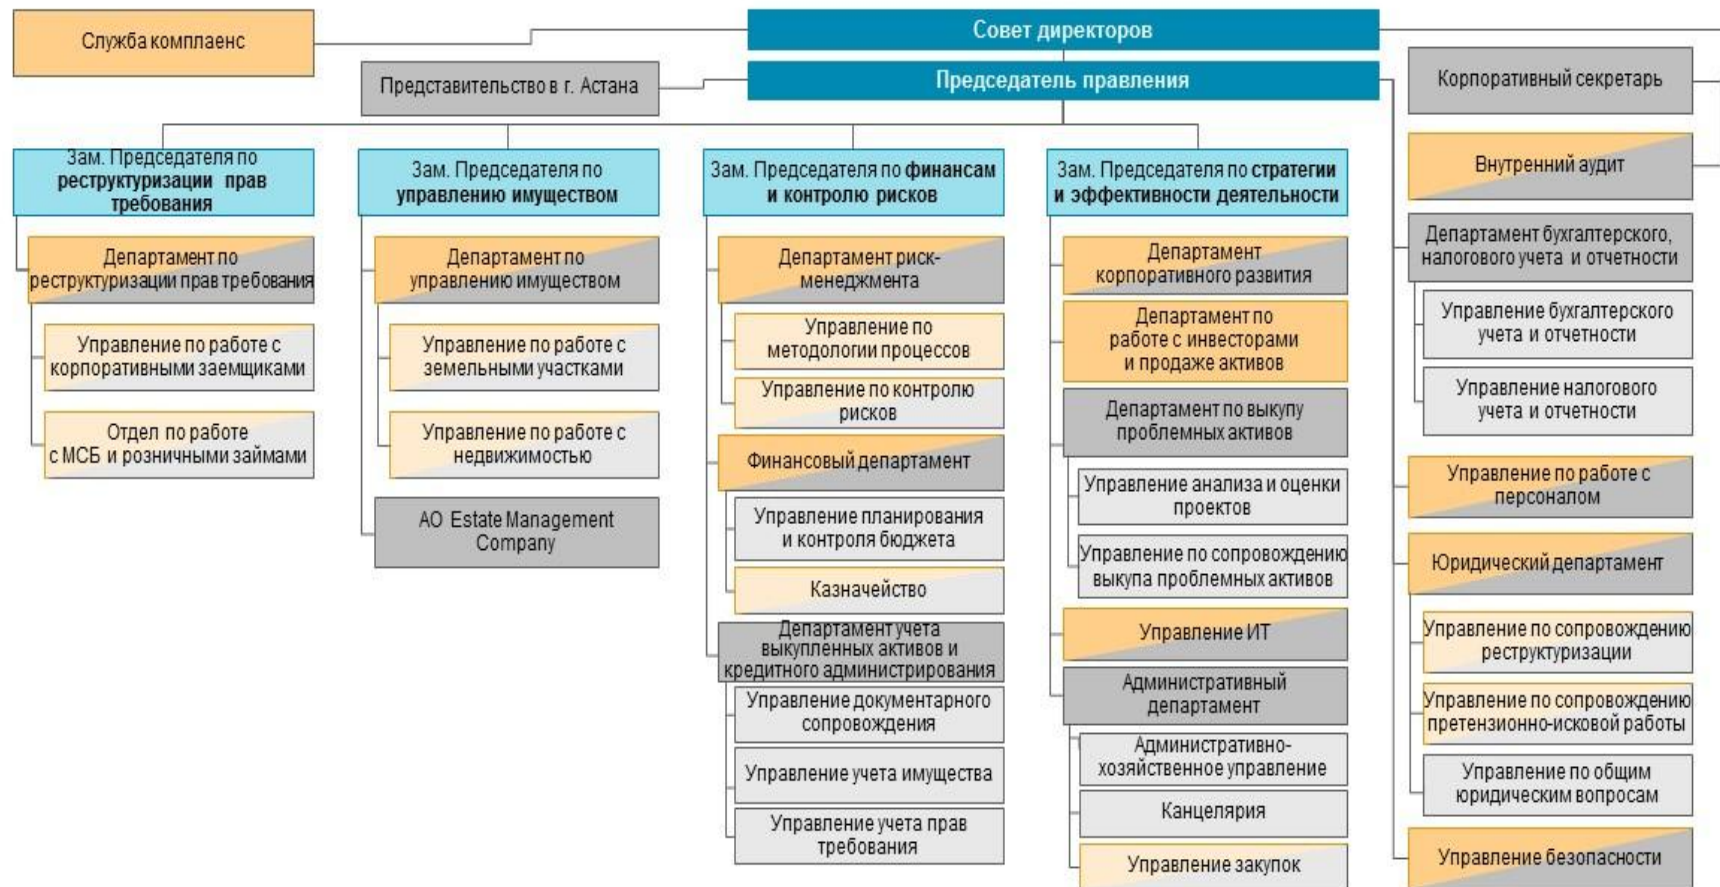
Служба комплаенс

Совет директоров

Представительство в г. Астана

Председатель правления

Корпоративный секретарь

Зам. Председателя по реструктуризации прав требования

Департамент по реструктуризации прав требования

Управление по работе с корпоративными заемщиками

Отдел по работе с МСБ и розничными займами

Зам. Председателя по управлению имуществом

Департамент по управлению имуществом

Управление по работе с земельными участками

Управление по работе с недвижимостью

АО Estate Management Company

Зам. Председателя по финансам и контролю рисков

Департамент риск-менеджмента

Управление по методологии процессов

Управление по контролю рисков

Финансовый департамент

Управление планирования и контроля бюджета

Казначейство

Департамент учета выкупленных активов и кредитного администрирования

Управление документарного сопровождения

Управление учета имущества

Управление учета прав требования

Зам. Председателя по стратегии и эффективности деятельности

Департамент корпоративного развития

Департамент по работе с инвесторами и продаже активов

Департамент по выкупу проблемных активов

Управление анализа и оценки проектов

Управление по сопровождению выкупа проблемных активов

Управление ИТ

Административный департамент

Административно-хозяйственное управление

Канцелярия

Управление закупок

Внутренний аудит

Департамент бухгалтерского, налогового учета и отчетности

Управление бухгалтерского учета и отчетности

Управление налогового учета и отчетности

Управление по работе с персоналом

Юридический департамент

Управление по сопровождению реструктуризации

Управление по сопровождению претензионно-исковой работы

Управление по общим юридическим вопросам

Управление безопасности